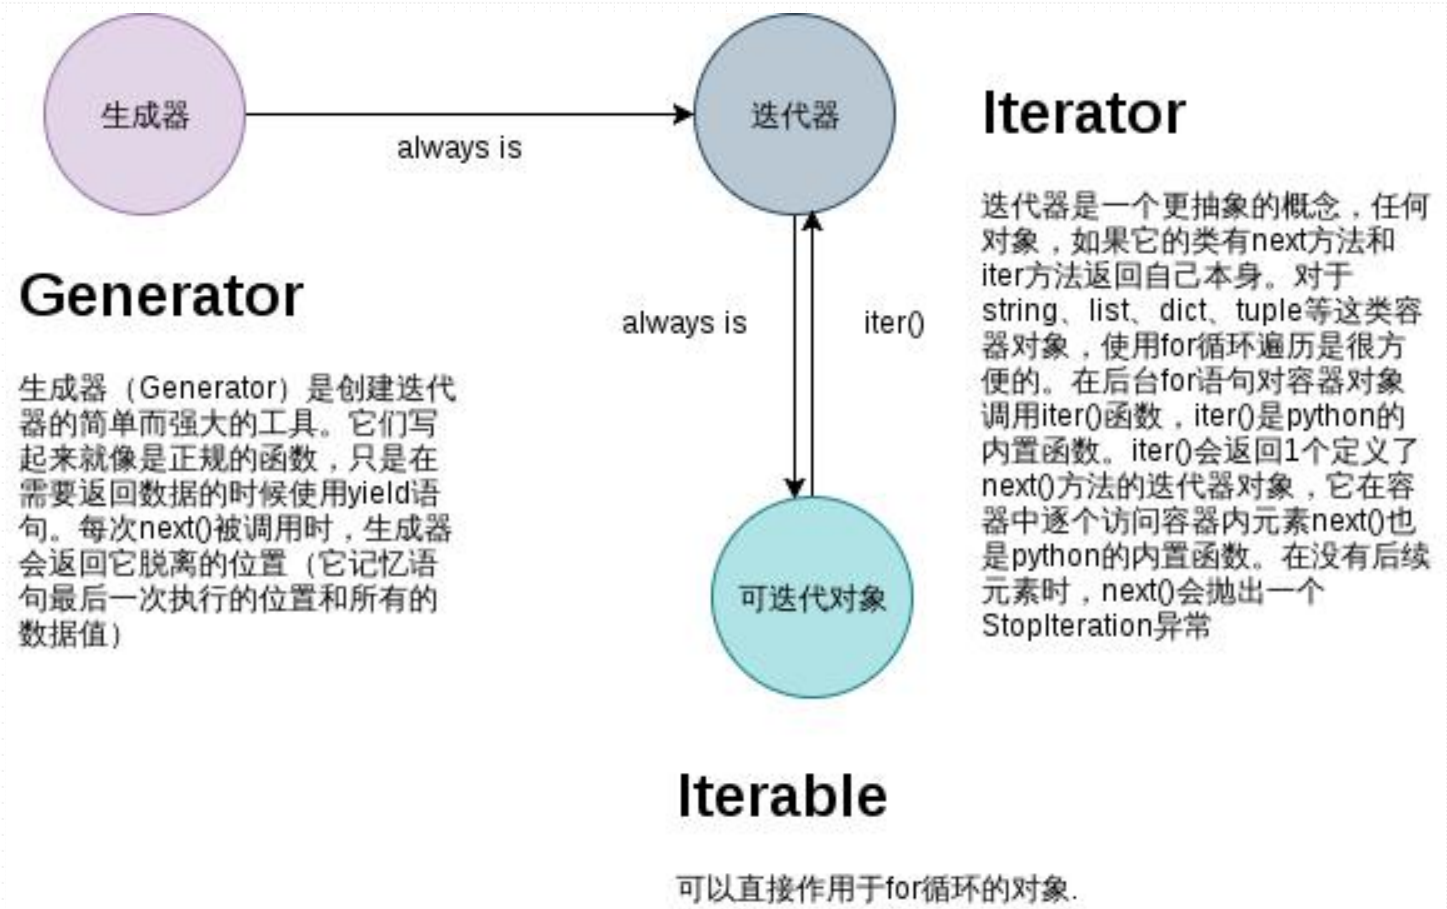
生成器

always is

迭代器

Iterator

迭代器是一个更抽象的概念，任何对象，如果它的类有next方法和iter方法返回自己本身。对于string、list、dict、tuple等这类容器对象，使用for循环遍历是很方便的。在后台for语句对容器对象调用iter()函数，iter()是python的内置函数。iter()会返回1个定义了next()方法的迭代器对象，它在容器中逐个访问容器内元素next()也是python的内置函数。在没有后续元素时，next()会抛出一个StopIteration异常

Generator

生成器（Generator）是创建迭代器的简单而强大的工具。它们写起来就像是正规的函数，只是在需要返回数据的时候使用yield语句。每次next()被调用时，生成器会返回它脱离的位置（它记忆语句最后一次执行的位置和所有的数据值）

always is

iter()

可迭代对象

Iterable

可以直接作用于for循环的对象.